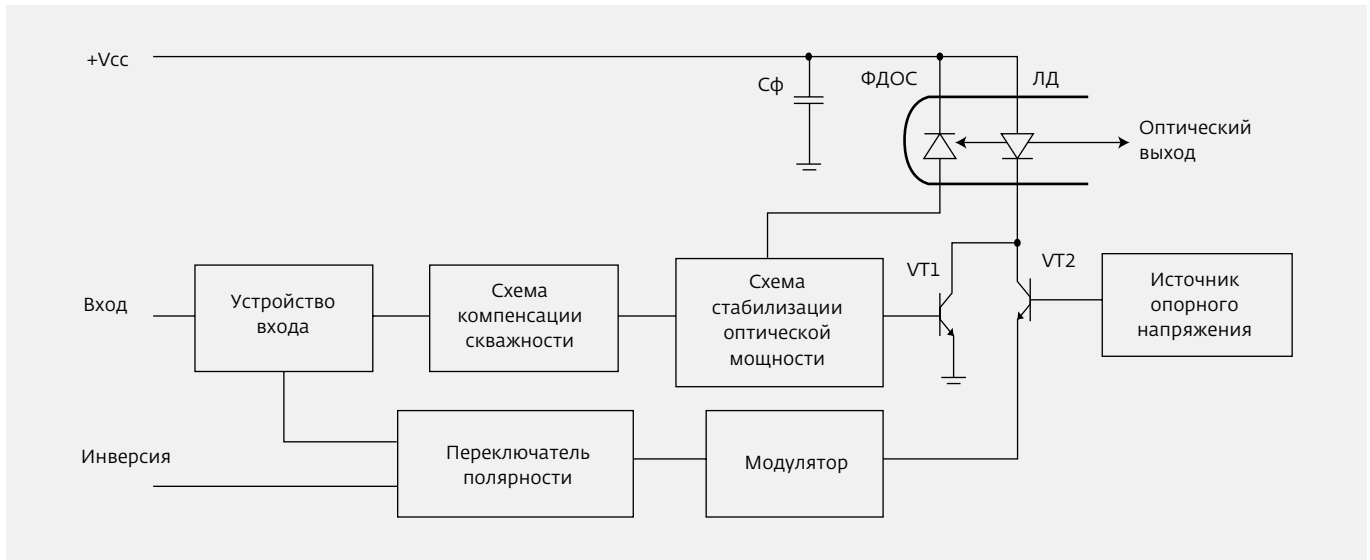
+Vcc

Сф

ФДОС

ЛД

Оптический выход

Вход

Устройство входа

Схема компенсации скважности

Схема стабилизации оптической мощности

VT1

VT2

Источник опорного напряжения

Инверсия

Переключатель полярности

Модулятор